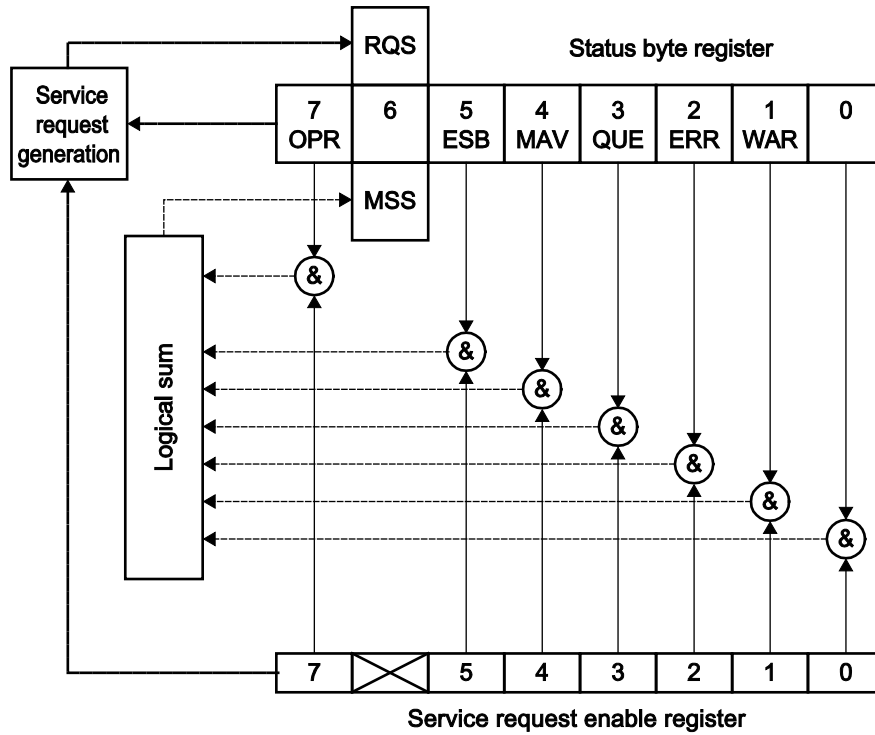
RQS

Status byte register

Service request generation

| 7 OPR | 6 | 5 ESB | 4 MAV | 3 QUE | 2 ERR | 1 WAR | 0 |
|---|---|---|---|---|---|---|---|

MSS

Logical sum

&
&
&
&
&
&
&

| 7 | | 5 | 4 | 3 | 2 | 1 | 0 |
|---|---|---|---|---|---|---|---|

Service request enable register